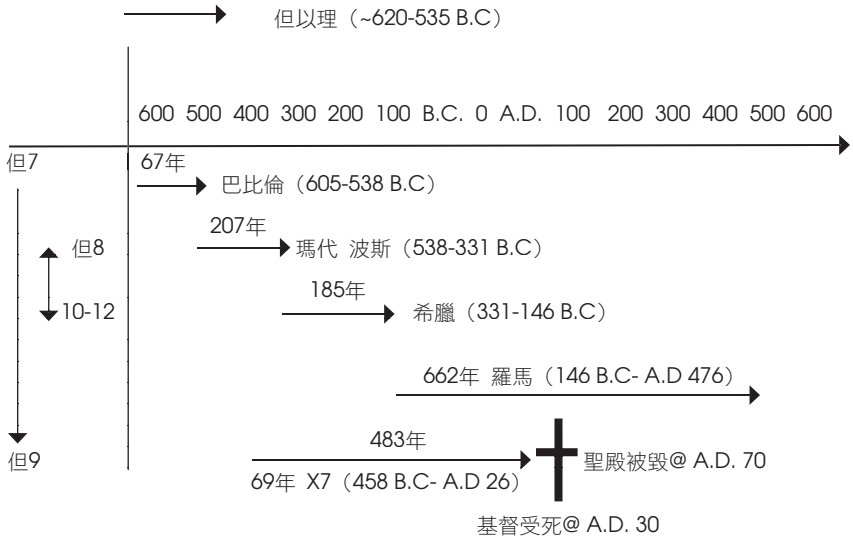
但以理（~620-535 B.C）

600 500 400 300 200 100 B.C. 0 A.D. 100 200 300 400 500 600

但7

67年

巴比倫（605-538 B.C）

207年

但8

瑪代 波斯（538-331 B.C）

185年

10-12

希臘（331-146 B.C）

662年 羅馬（146 B.C- A.D 476）

483年

但9

69年 X7（458 B.C- A.D 26）

聖殿被毀@ A.D. 70

基督受死@ A.D. 30